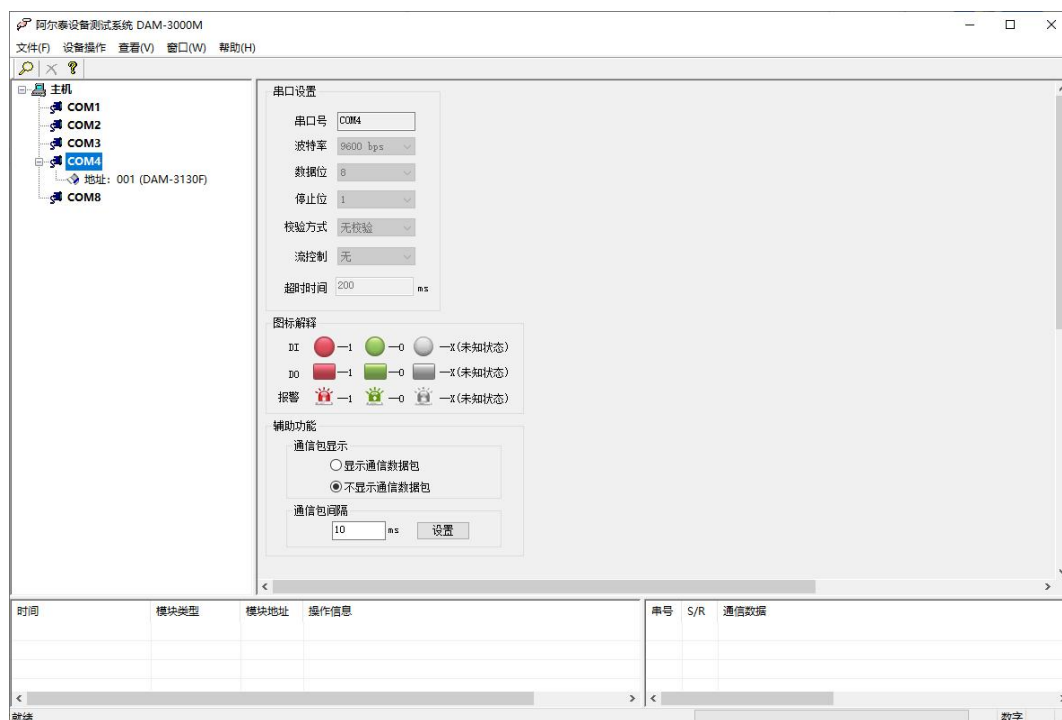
阿尔泰设备测试系统 DAM-3000M

文件(F) 设备操作 查看(V) 窗口(W) 帮助(H)

主机
COM1
COM2
COM3
COM4
地址：001 (DAM-3130F)
COM8

串口设置
串口号 COM4
波特率 9600 bps
数据位 8
停止位 1
校验方式 无校验
流控制 无
超时时间 200 ms

图标解释
DI —1 —0 —X(未知状态)
DO —1 —0 —X(未知状态)
报警 —1 —0 —X(未知状态)

辅助功能
通信包显示
显示通信数据包
不显示通信数据包
通信包间隔
10 ms 设置

| 时间 | 模块类型 | 模块地址 | 操作信息 |
|---|---|---|---|

| 串号 | S/R | 通信数据 |
|---|---|---|

就绪
数字